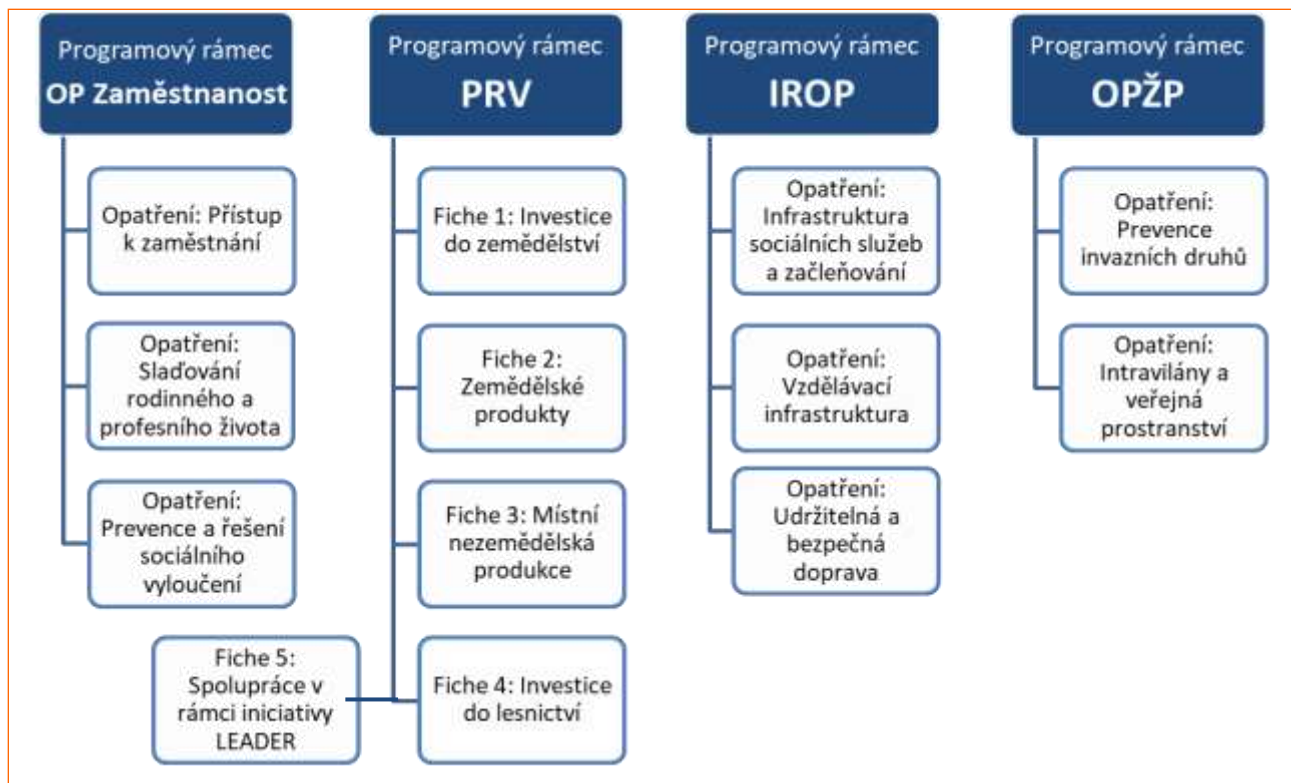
Programový rámec
OP Zaměstnanost

Opatření: Přístup k zaměstnání

Opatření: Slaďování rodinného a profesního života

Opatření: Prevence a řešení sociálního vyloučení

Programový rámec
PRV

Fiche 1: Investice do zemědělství

Fiche 2: Zemědělské produkty

Fiche 3: Místní nezemědělská produkce

Fiche 4: Investice do lesnictví

Fiche 5: Spolupráce v rámci iniciativy LEADER

Programový rámec
IROP

Opatření: Infrastruktura sociálních služeb a začleňování

Opatření: Vzdělávací infrastruktura

Opatření: Udržitelná a bezpečná doprava

Programový rámec
OPŽP

Opatření: Prevence invazních druhů

Opatření: Intravilány a veřejná prostranství